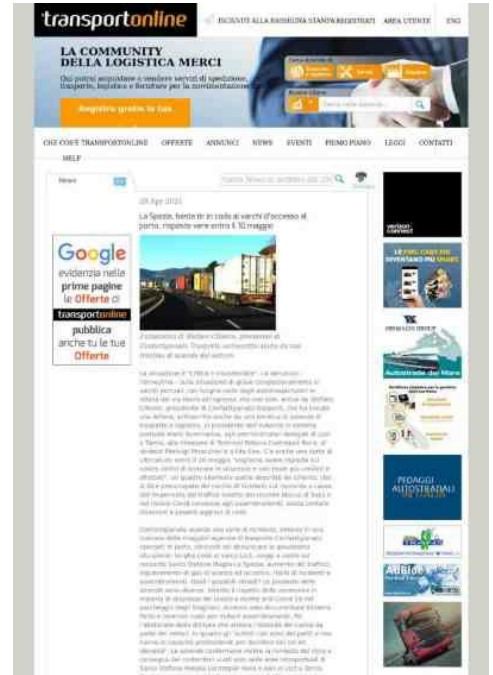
transportonline

ISCRIVITI ALLA RASSEGNA STAMPA REGISTRATI AREA UTENTE ENG

LA COMMUNITY DELLA LOGISTICA MERCI

Qui potrai acquistare e vendere servizi di spedizione, trasporto, logistica e forniture per la movimentazione

Registra gratis la tua

CHI COSE TRANSPORTONLINE OFFERTE ANNUNCI NEWS EVENTI PRIMO PIANO LEGGI CONTATTI HELP

News

28 Apr 2021

La Spezia, faste tir in coda ai varchi d'accesso al porto, risposte vere entro il 10 maggio

Google evidenzia nelle prime pagine le Offerte di transportonline pubblica anche tu le tue Offerte

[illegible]

PEDAGGI AUTOSTRADALI

Autostrade del Mare